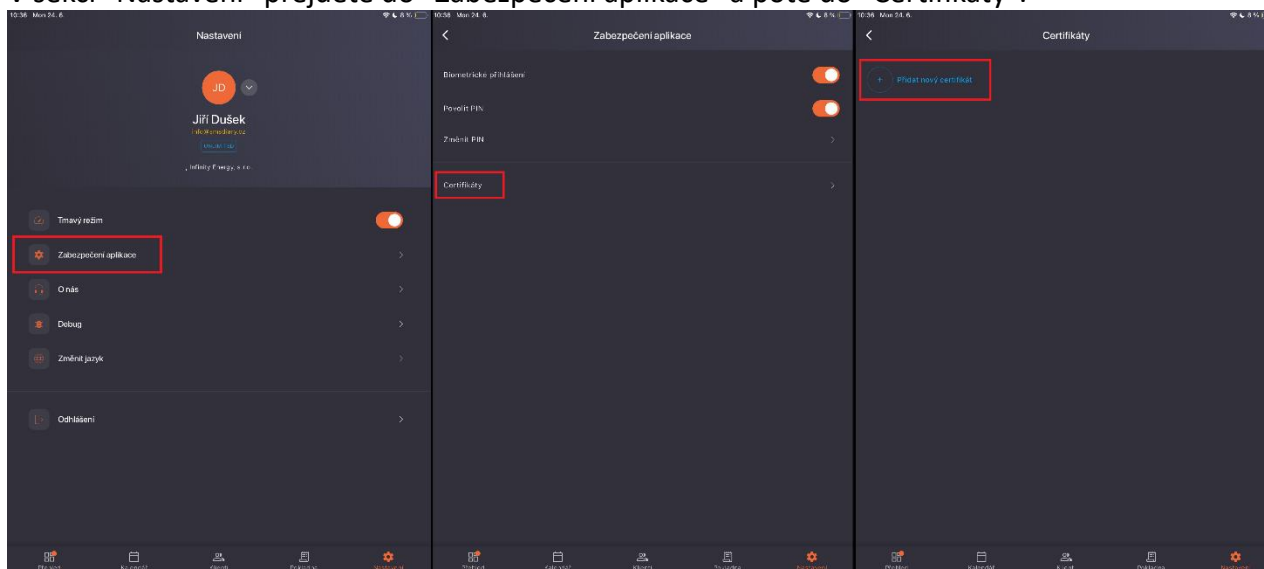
V sekci "Nastavení" přejděte do "Zabezpečení aplikace" a poté do "Certifikáty".

10:36 Mon 24. 6.

8 %

Nastavení

JD

Jiří Dušek

info@infinityenergy.cz

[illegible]

Infinity Energy, s.r.o.

Tmavý režim

Zabezpečení aplikace

O nás

Debug

Změnit jazyk

Odhlášení

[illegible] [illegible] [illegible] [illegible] Nastavení

10:36 Mon 24. 6.

8 %

Zabezpečení aplikace

Biometrické přihlášení

Povolit PIN

Změnit PIN

Certifikáty

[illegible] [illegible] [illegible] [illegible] Nastavení

10:36 Mon 24. 6.

8 %

Certifikáty

+ Přidat nový certifikát

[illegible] Kalendář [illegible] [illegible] Nastavení